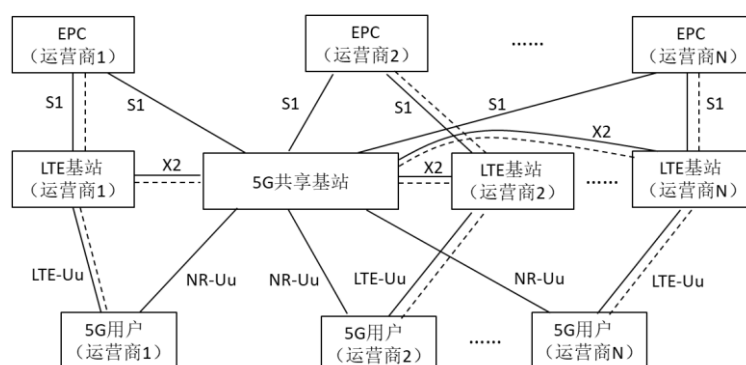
EPC
（运营商1）

EPC
（运营商2）

......

EPC
（运营商N）

S1

S1

S1

S1

S1

S1

X2

LTE基站
（运营商1）

X2

5G共享基站

X2

LTE基站
（运营商2）

......

LTE基站
（运营商N）

LTE-Uu

NR-Uu

NR-Uu

LTE-Uu

NR-Uu

LTE-Uu

5G用户
（运营商1）

5G用户
（运营商2）

......

5G用户
（运营商N）